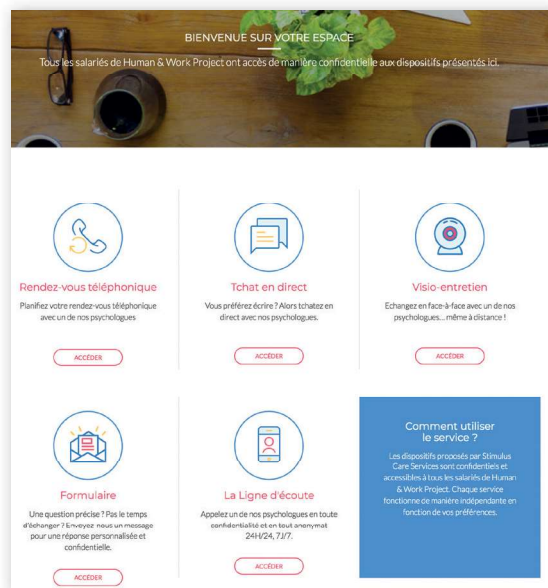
BIENVENUE SUR VOTRE ESPACE

Tous les salariés de Human & Work Project ont accès de manière confidentielle aux dispositifs présentés ici.

Rendez-vous téléphonique

Planifiez votre rendez-vous téléphonique avec un de nos psychologues

ACCÉDER

Tchat en direct

Vous préférez écrire ? Alors tchatez en direct avec nos psychologues.

ACCÉDER

Visio-entretien

Echangez en face-à-face avec un de nos psychologues... même à distance !

ACCÉDER

Formulaire

Une question précise ? Pas le temps d'échanger ? Envoyez nous un message pour une réponse personnalisée et confidentielle.

ACCÉDER

La Ligne d'écoute

Appelez un de nos psychologues en toute confidentialité et en tout anonymat 24H/24, 7J/7.

ACCÉDER

Comment utiliser le service ?

Les dispositifs proposés par Stimulus Care Services sont confidentiels et accessibles à tous les salariés de Human & Work Project. Chaque service fonctionne de manière indépendante en fonction de vos préférences.